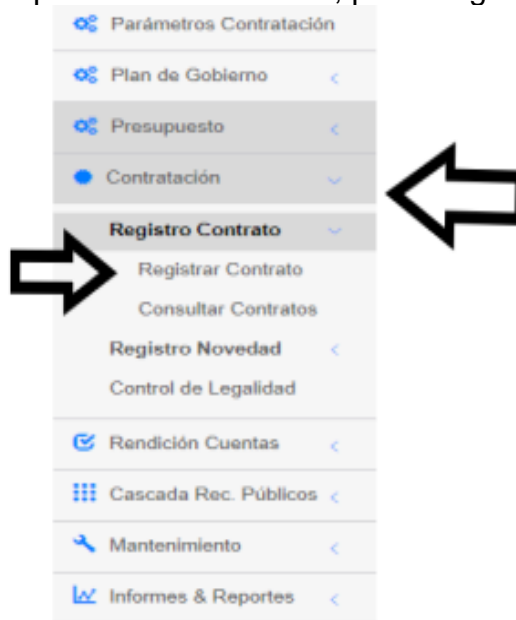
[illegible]

Parámetros Contratación

Plan de Gobierno

Presupuesto

Contratación

Registro Contrato

Registrar Contrato

Consultar Contratos

Registro Novedad

Control de Legalidad

Rendición Cuentas

Cascada Rec. Públicos

Mantenimiento

Informes & Reportes